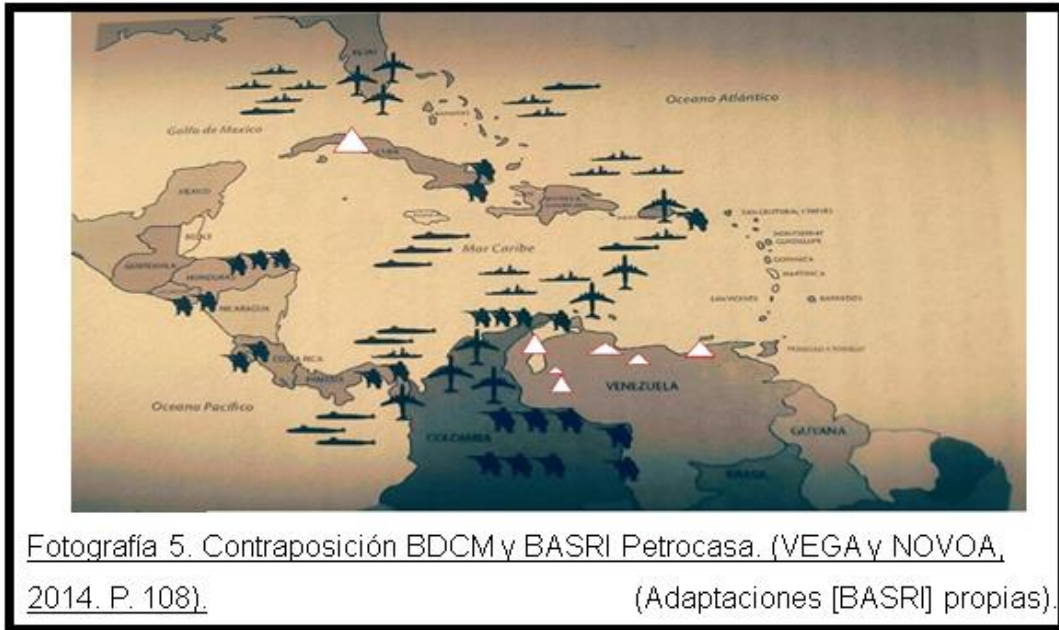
Oceano Atlántico

Golfo de Mexico

CUBA

MEXICO

BELICE

GUATEMALA

HONDURAS

NICARAGUA

Mar Caribe

COSTA RICA

PANAMA

Oceano Pacifico

VENEZUELA

COLOMBIA

GUYANA

BRASIL

SAN CRISTOBAL Y NIEVES

MONTSERRAT

GUADALUPE

DOMINICA

MARTINICA

SAN VICENTE

BARBADOS

TRINIDAD Y TOBAGO

Fotografía 5. Contraposición BDCM y BASRI Petrocasa. (VEGA y NOVOA, 2014. P. 108). (Adaptaciones [BASRI] propias).